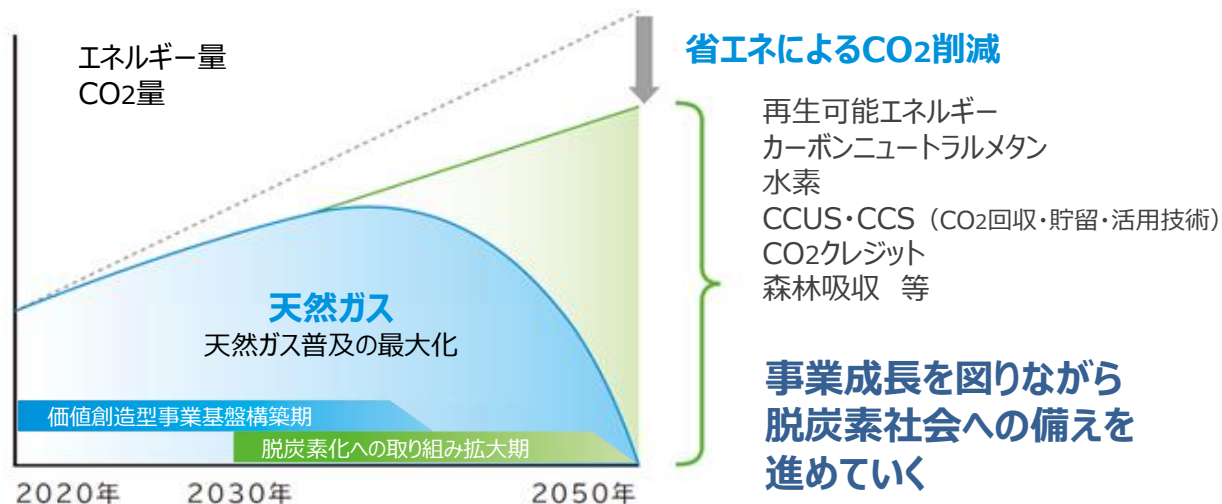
エネルギー量
$CO_2$量

省エネによる$CO_2$削減

再生可能エネルギー
カーボンニュートラルメタン
水素
CCUS・CCS（$CO_2$回収・貯留・活用技術）
$CO_2$クレジット
森林吸収　等

天然ガス
天然ガス普及の最大化

価値創造型事業基盤構築期
脱炭素化への取り組み拡大期

事業成長を図りながら
脱炭素社会への備えを
進めていく

2020年　2030年　2050年